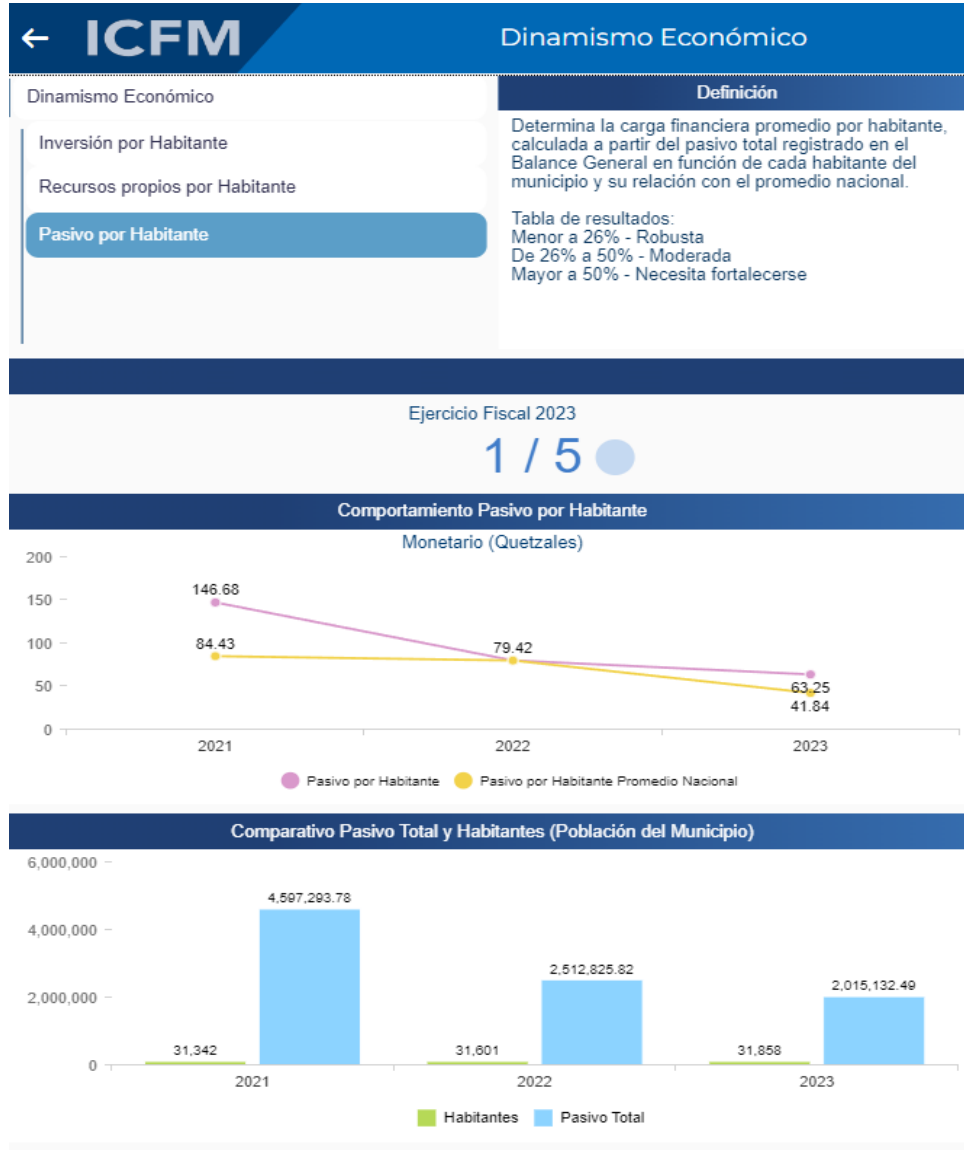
← ICFM

Dinamismo Económico

Dinamismo Económico

Inversión por Habitante

Recursos propios por Habitante

Pasivo por Habitante

Definición

Determina la carga financiera promedio por habitante, calculada a partir del pasivo total registrado en el Balance General en función de cada habitante del municipio y su relación con el promedio nacional.

Tabla de resultados:
Menor a 26% - Robusta
De 26% a 50% - Moderada
Mayor a 50% - Necesita fortalecerse

Ejercicio Fiscal 2023

1 / 5

Comportamiento Pasivo por Habitante

Monetario (Quetzales)

200
150
100
50
0

146.68
84.43
79.42
63.25
41.84

2021
2022
2023

Pasivo por Habitante
Pasivo por Habitante Promedio Nacional

Comparativo Pasivo Total y Habitantes (Población del Municipio)

6,000,000
4,000,000
2,000,000
0

4,597,293.78
31,342
2,512,825.82
31,601
2,015,132.49
31,858

2021
2022
2023

Habitantes
Pasivo Total